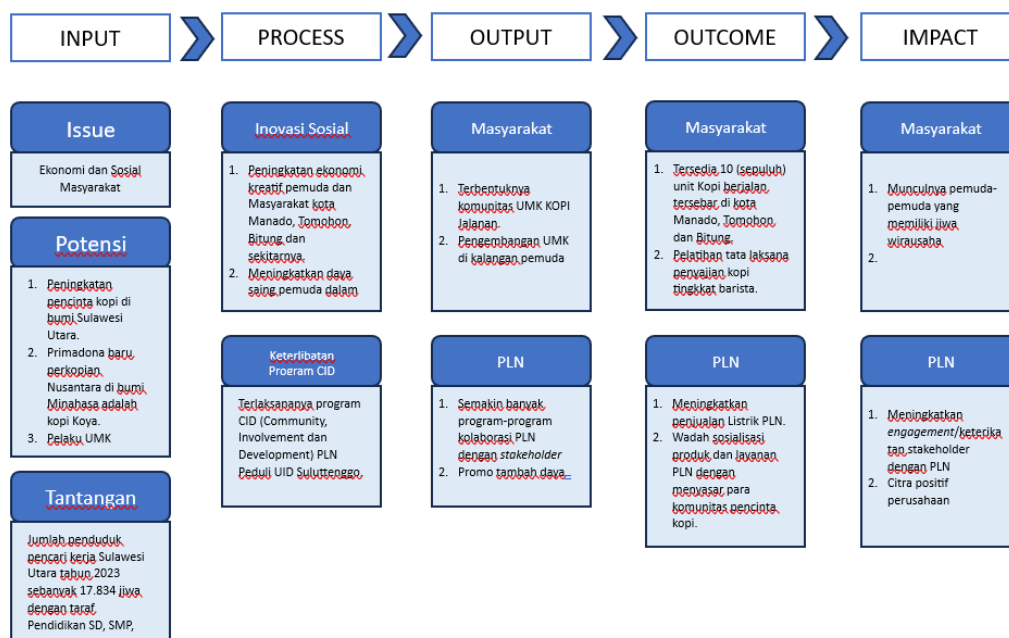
INPUT

PROCESS

OUTPUT

OUTCOME

IMPACT

Issue

Ekonomi dan Sosial Masyarakat

Potensi

1. Peningkatan pencinta kopi di bumi Sulawesi Utara.
2. Primadona baru perkopian Nusantara di bumi Minahasa adalah kopi Koya.
3. Pelaku UMK

Tantangan

Jumlah penduduk pencari kerja Sulawesi Utara tahun 2023 sebanyak 17.834 jiwa dengan taraf Pendidikan SD, SMP,

Inovasi Sosial

1. Peningkatan ekonomi kreatif pemuda dan Masyarakat kota Manado, Tomohon, Bitung dan sekitarnya.
2. Meningkatkan daya saing pemuda dalam

Keterlibatan Program CID

Terlaksananya program CID (Community, Involvement dan Development) PLN Peduli UID Suluttenggo.

Masyarakat

1. Terbentuknya komunitas UMK KOPI Jalanan.
2. Pengembangan UMK di kalangan pemuda

PLN

1. Semakin banyak program-program kolaborasi PLN dengan *stakeholder*
2. Promo tambah daya

Masyarakat

1. Tersedia 10 (sepuluh) unit Kopi berjalan tersebar di kota Manado, Tomohon dan Bitung.
2. Pelatihan tata laksana penyajian kopi tingkat barista.

PLN

1. Meningkatkan penjualan Listrik PLN.
2. Wadah sosialisasi produk dan layanan PLN dengan menyasar para komunitas pencinta kopi.

Masyarakat

1. Munculnya pemuda-pemuda yang memiliki jiwa wirausaha
2.

PLN

1. Meningkatkan *engagement*/keterikatan stakeholder dengan PLN
2. Citra positif perusahaan